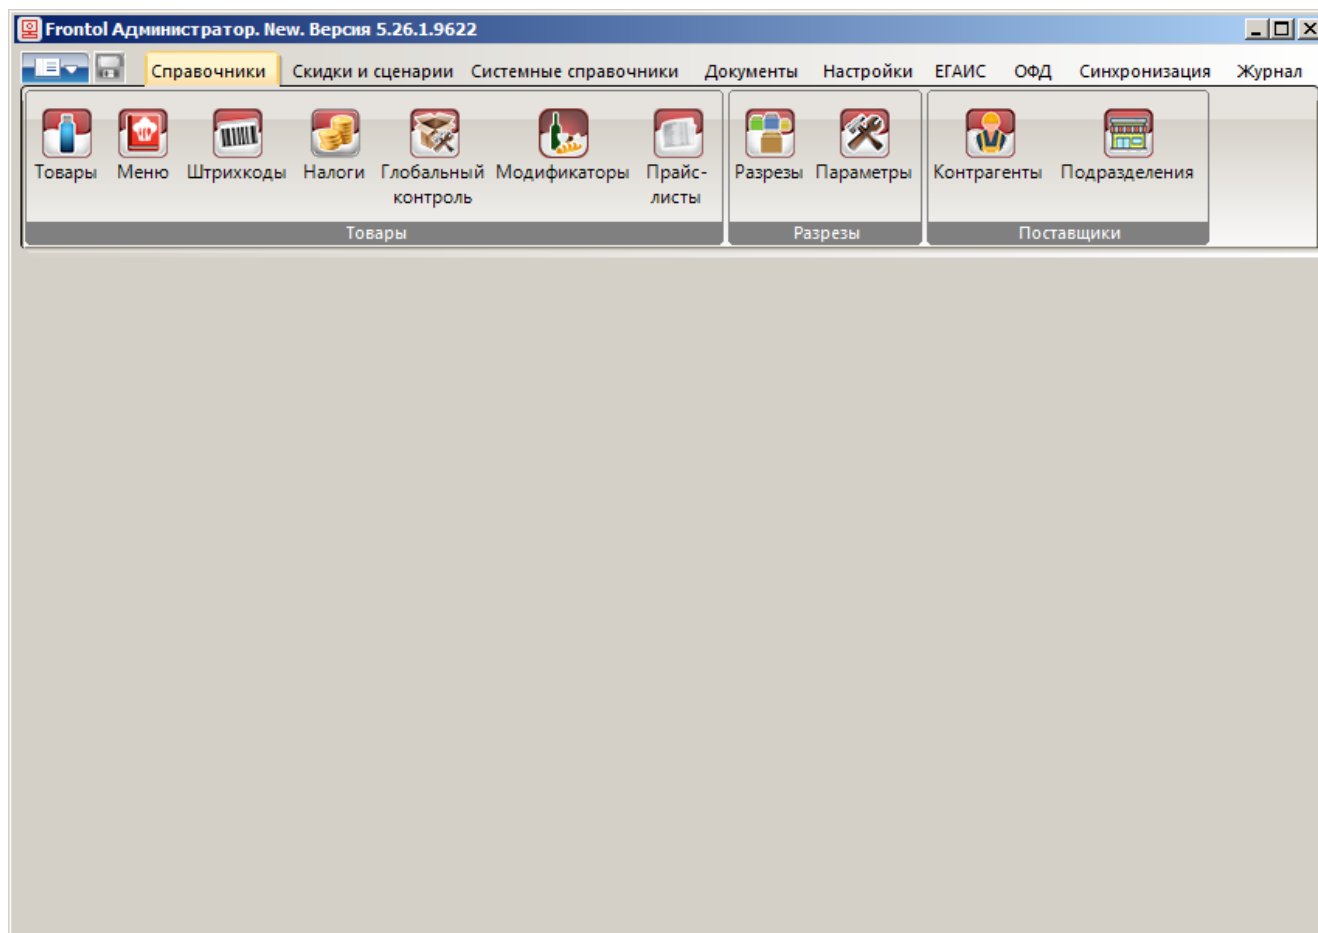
Frontol Администратор. New. Версия 5.26.1.9622

Справочники Скидки и сценарии Системные справочники Документы Настройки ЕГАИС ОФД Синхронизация Журнал

Товары Меню Штрихкоды Налоги Глобальный контроль Модификаторы Прайс-листы
Товары

Разрезы Параметры
Разрезы

Контрагенты Подразделения
Поставщики